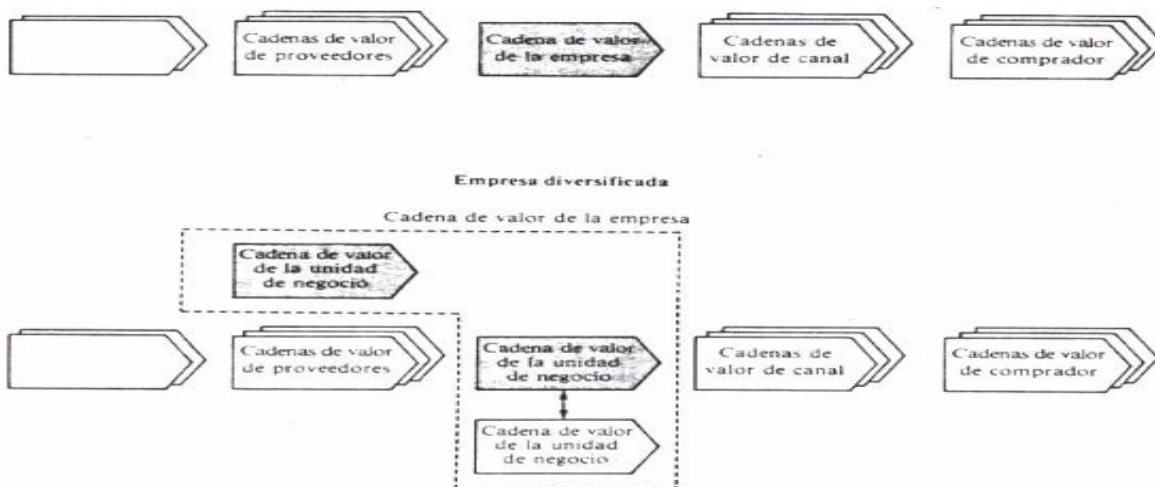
Cadenas de valor de proveedores

Cadena de valor de la empresa

Cadenas de valor de canal

Cadenas de valor de comprador

Empresa diversificada

Cadena de valor de la empresa

Cadena de valor de la unidad de negocio

Cadenas de valor de proveedores

Cadena de valor de la unidad de negocio

Cadena de valor de la unidad de negocio

Cadenas de valor de canal

Cadenas de valor de comprador